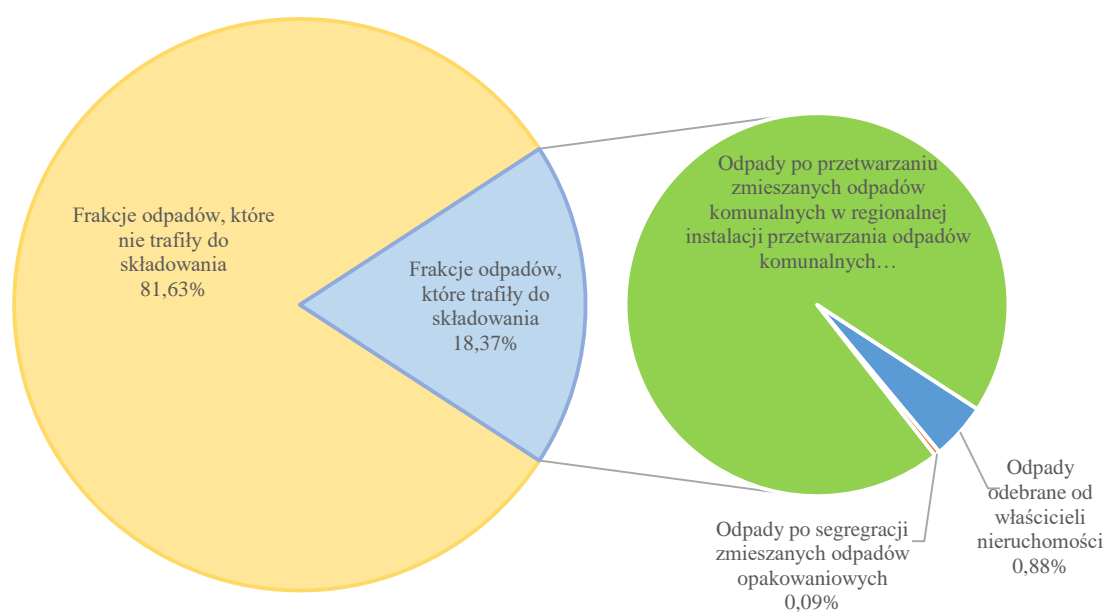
Frakcje odpadów, które nie trafiły do składowania 81,63%

Frakcje odpadów, które trafiły do składowania 18,37%

Odpady po przetwarzaniu zmieszanych odpadów komunalnych w regionalnej instalacji przetwarzania odpadów komunalnych…

Odpady odebrane od właścicieli nieruchomości 0,88%

Odpady po segregracji zmieszanych odpadów opakowaniowych 0,09%